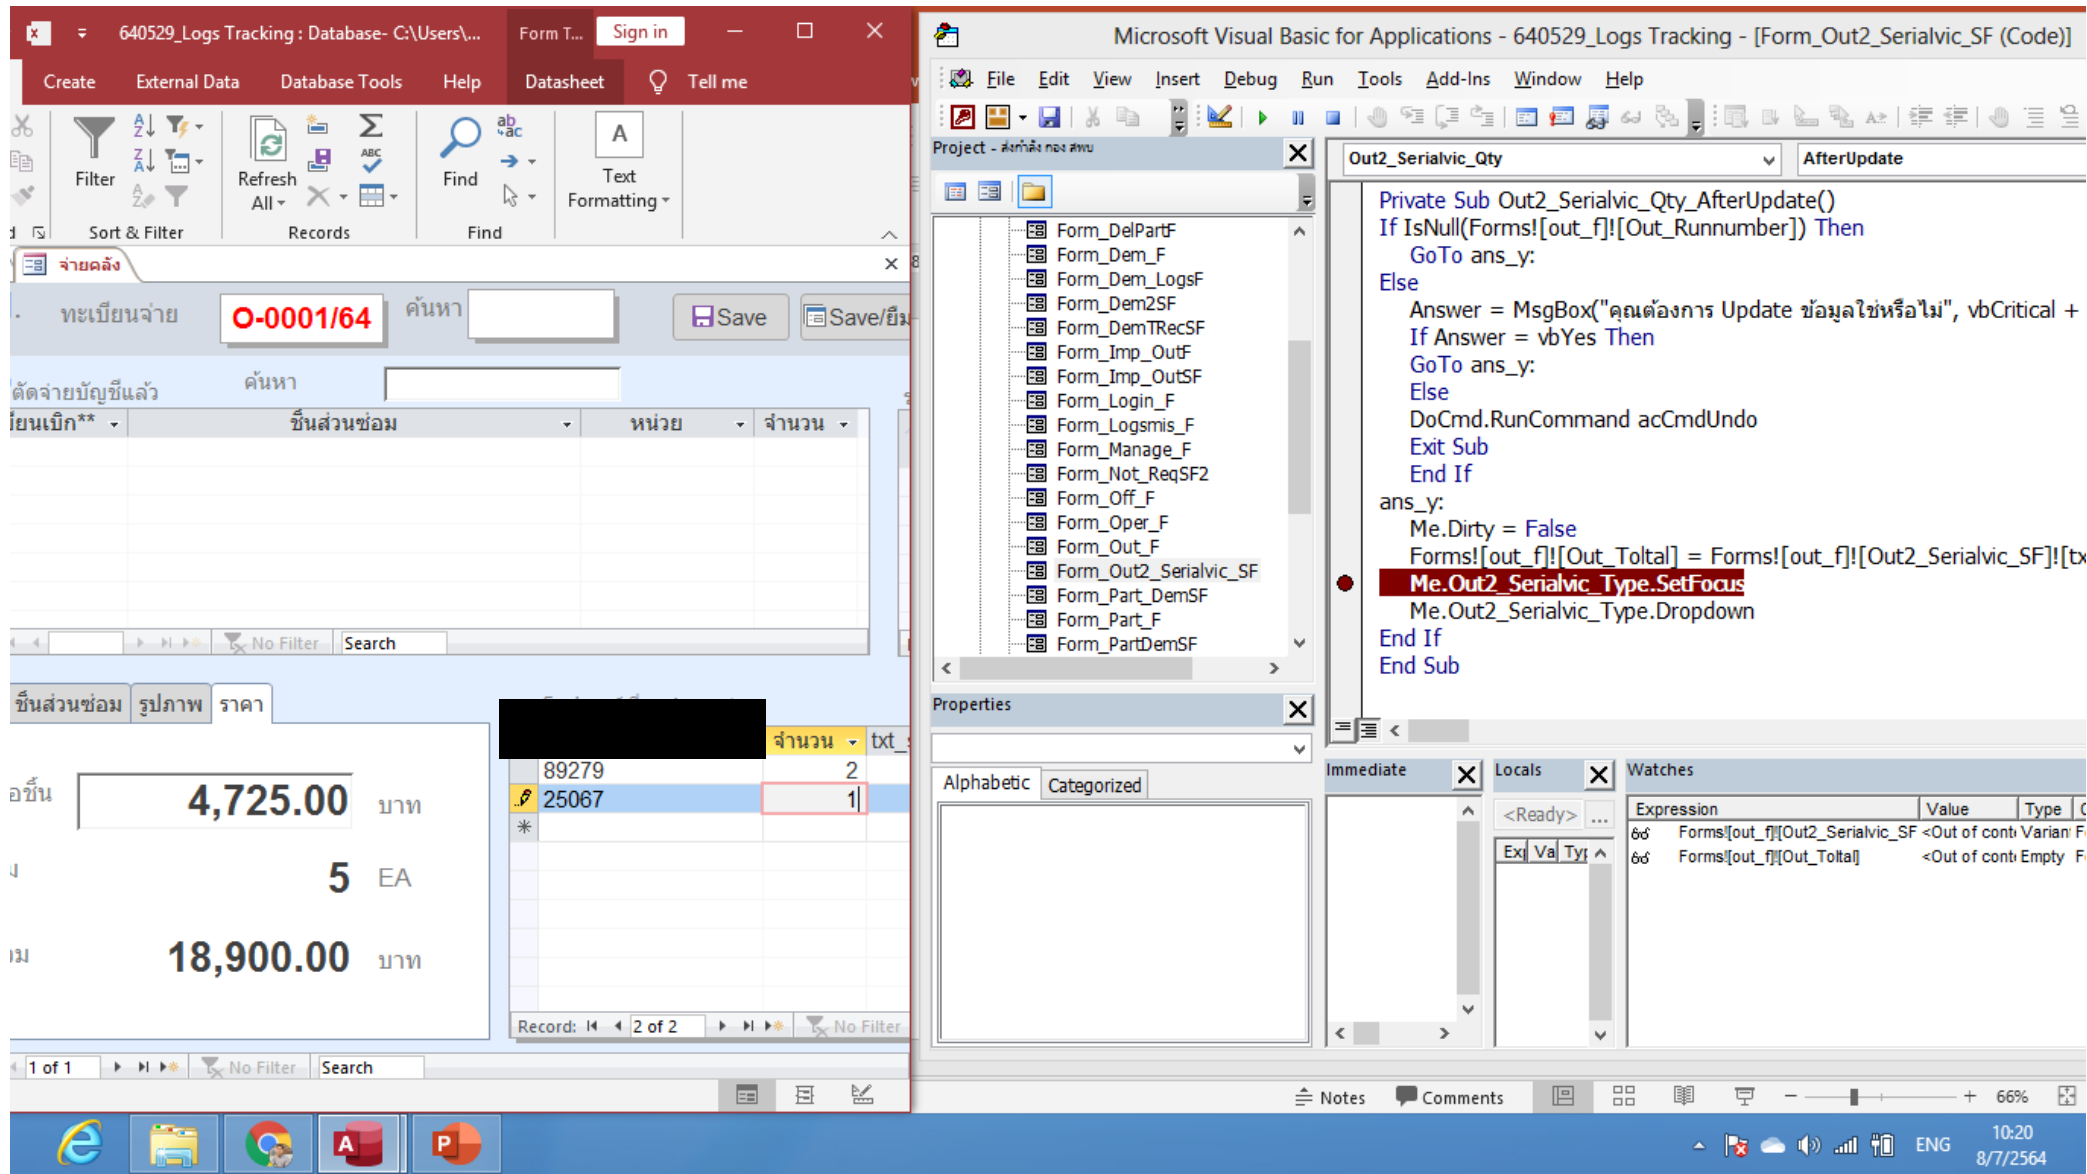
640529_Logs Tracking : Database- C:\Users\... Form T... Sign in

Create External Data Database Tools Help Datasheet Tell me

Filter
Sort & Filter
Refresh All
Records
Find
Find
Text Formatting

จ่ายคลัง

ทะเบียนจ่าย O-0001/64 ค้นหา Save Save/ยืม

ตัดจ่ายบัญชีแล้ว ค้นหา

| ียนเบิก** | ชิ้นส่วนซ่อม | หน่วย | จำนวน |
|---|---|---|---|

No Filter Search

ชิ้นส่วนซ่อม รูปภาพ ราคา

อชิ้น 4,725.00 บาท

5 EA

ม 18,900.00 บาท

| | จำนวน | txt_ |
|---|---|---|
| 89279 | 2 | |
| 25067 | 1 | |

Record: 2 of 2 No Filter

1 of 1 No Filter Search

Microsoft Visual Basic for Applications - 640529_Logs Tracking - [Form_Out2_Serialvic_SF (Code)]

File Edit View Insert Debug Run Tools Add-Ins Window Help

Project - ส่งกำลัง กอง สพบ

Form_DelPartF
Form_Dem_F
Form_Dem_LogsF
Form_Dem2SF
Form_DemTRecSF
Form_Imp_OutF
Form_Imp_OutSF
Form_Login_F
Form_Logsmis_F
Form_Manage_F
Form_Not_ReqSF2
Form_Off_F
Form_Oper_F
Form_Out_F
Form_Out2_Serialvic_SF
Form_Part_DemSF
Form_Part_F
Form_PartDemSF

Properties

Alphabetic Categorized

Out2_Serialvic_Qty AfterUpdate

Private Sub Out2_Serialvic_Qty_AfterUpdate()
If IsNull(Forms![out_f]![Out_Runnumber]) Then
GoTo ans_y:
Else
Answer = MsgBox("คุณต้องการ Update ข้อมูลใช่หรือไม่", vbCritical +
If Answer = vbYes Then
GoTo ans_y:
Else
DoCmd.RunCommand acCmdUndo
Exit Sub
End If
ans_y:
Me.Dirty = False
Forms![out_f]![Out_Toltal] = Forms![out_f]![Out2_Serialvic_SF]![tx
Me.Out2_Serialvic_Type.SetFocus
Me.Out2_Serialvic_Type.Dropdown
End If
End Sub

Immediate Locals Watches

<Ready>

| Ex | Va | Typ |
|---|---|---|

| Expression | Value | Type |
|---|---|---|
| Forms![out_f]![Out2_Serialvic_SF | <Out of conte | Varian |
| Forms![out_f]![Out_Toltal] | <Out of conte | Empty |

Notes Comments 66%

ENG 10:20 8/7/2564